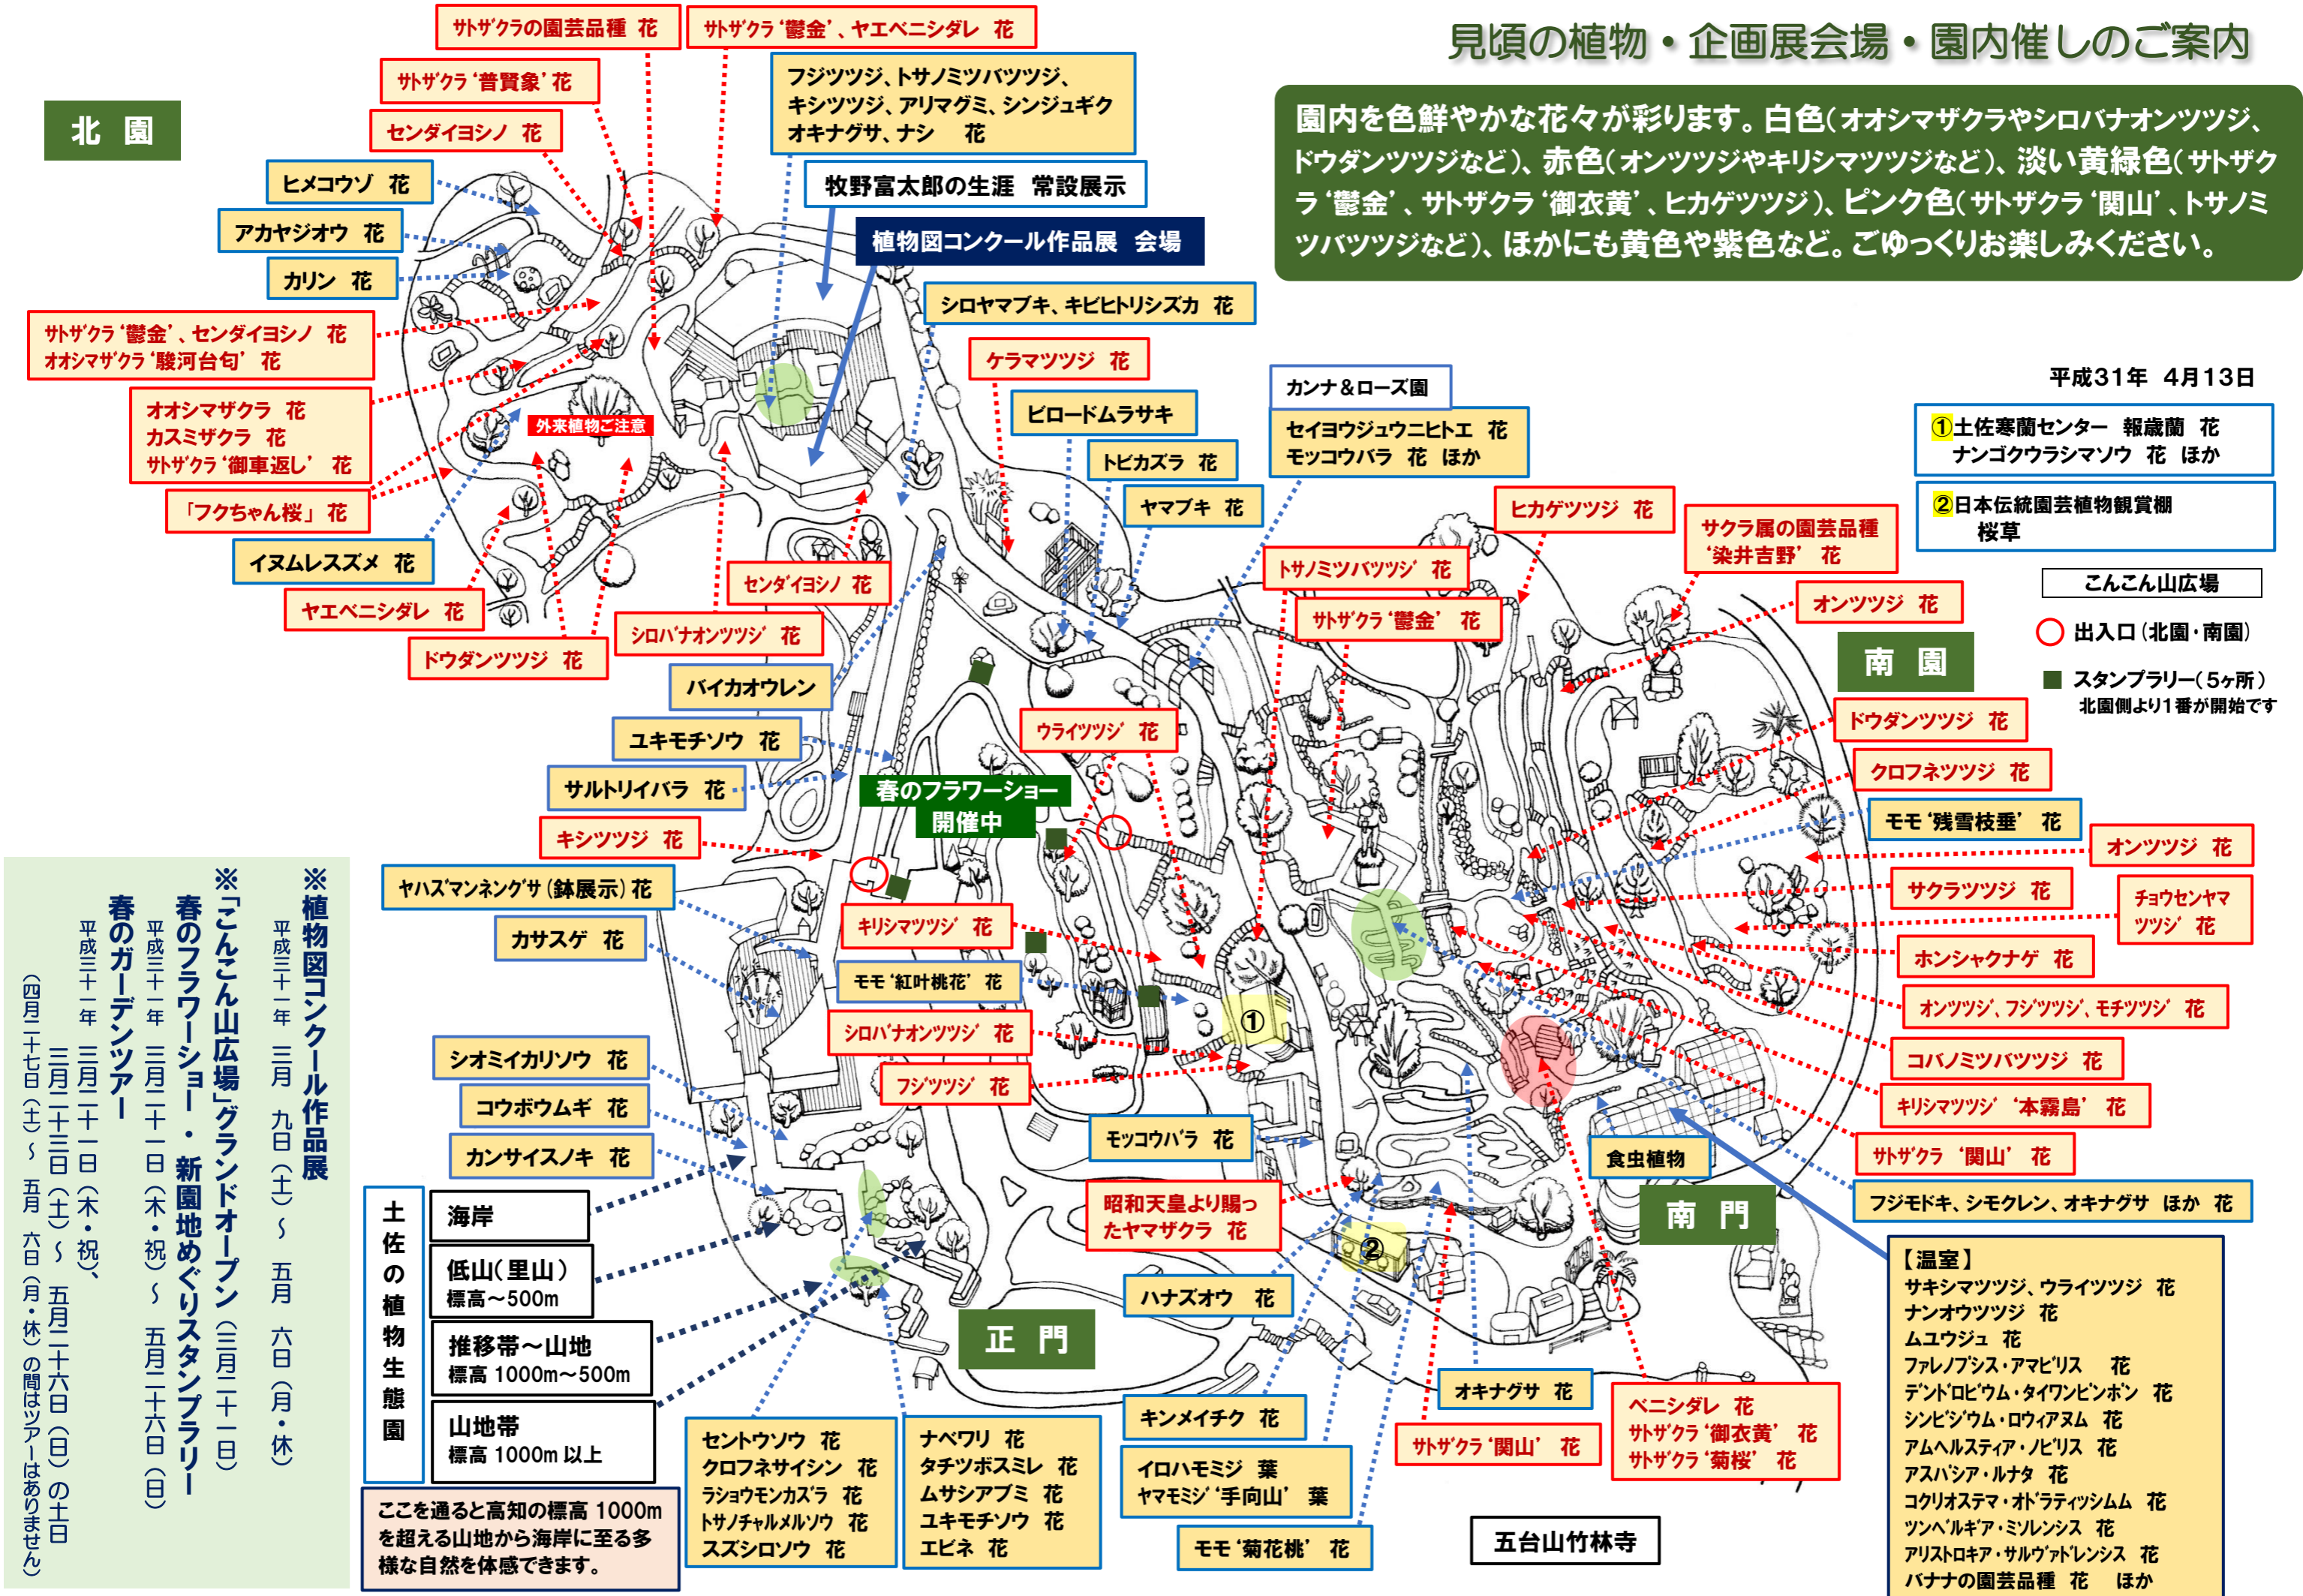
見頃の植物・企画展会場・園内催しのご案内

園内を色鮮やかな花々が彩ります。白色(オオシマザクラやシロバナオンツツジ、ドウダンツツジなど)、赤色(オンツツジやキリシマツツジなど)、淡い黄緑色(サトザクラ'鬱金'、サトザクラ'御衣黄'、ヒカゲツツジ)、ピンク色(サトザクラ'関山'、トサノミツバツツジなど)、ほかにも黄色や紫色など。ごゆっくりお楽しみください。

北園

サトザクラの園芸品種 花
サトザクラ'鬱金'、ヤエベニシダレ 花
サトザクラ'普賢象' 花
センダイヨシノ 花
フジツツジ、トサノミツバツツジ、キシツツジ、アリマグミ、シンジュギク オキナグサ、ナシ 花
牧野富太郎の生涯 常設展示
植物図コンクール作品展 会場
ヒメコウゾ 花
アカヤジオウ 花
カリン 花
シロヤマブキ、キビヒトリシズカ 花
サトザクラ'鬱金'、センダイヨシノ 花
オオシマザクラ'駿河台匂' 花
ケラマツツジ 花
オオシマザクラ 花
カスミザクラ 花
サトザクラ'御車返し' 花
外来植物ご注意
ビロードムラサキ
カンナ&ローズ園
セイヨウジュウニヒトエ 花
モッコウバラ 花 ほか
トビカズラ 花
ヤマブキ 花
「フクちゃん桜」花
イヌムレスズメ 花
ヤエベニシダレ 花
ドウダンツツジ 花
センダイヨシノ 花
シロバナオンツツジ 花
ヒカゲツツジ 花
サクラ属の園芸品種 '染井吉野' 花
トサノミツバツツジ 花
サトザクラ'鬱金' 花
オンツツジ 花
バイカオウレン
ユキモチソウ 花
ウライツツジ 花
南園
ドウダンツツジ 花
サルトリイバラ 花
春のフラワーショー 開催中
クロフネツツジ 花
モモ'残雪枝垂' 花
キシツツジ 花
オンツツジ 花
ヤハズマンネングサ(鉢展示)花
サクラツツジ 花
チョウセンヤマツツジ 花
キリシマツツジ 花
カサスゲ 花
ホンシャクナゲ 花
モモ'紅叶桃花' 花
オンツツジ、フジツツジ、モチツツジ 花
シロバナオンツツジ 花
シオミイカリソウ 花
コバノミツバツツジ 花
フジツツジ 花
キリシマツツジ '本霧島' 花
コウボウムギ 花
カンサイスノキ 花
モッコウバラ 花
食虫植物
サトザクラ '関山' 花
昭和天皇より賜ったヤマザクラ 花
南門
フジモドキ、シモクレン、オキナグサ ほか 花

平成31年 4月13日
①土佐寒蘭センター 報歳蘭 花 ナンゴクウラシマソウ 花 ほか
②日本伝統園芸植物観賞棚 桜草
こんこん山広場
出入口(北園・南園)
スタンプラリー(5ヶ所) 北園側より1番が開始です

※植物図コンクール作品展 平成三十一年 三月 九日(土)~ 五月 六日(月・休)
※「こんこん山広場」グランドオープン(三月二十一日)
春のフラワーショー・新園地めぐりスタンプラリー 平成三十一年 三月二十一日(木・祝)~ 五月二十六日(日)
春のガーデンツアー 平成三十一年 三月二十一日(木・祝)、三月二十三日(土)~ 五月二十六日(日)の土日 (四月二十七日(土)~ 五月 六日(月・休)の間はツアーはありません)

土佐の植物生態園
海岸
低山(里山) 標高~500m
推移帯~山地 標高 1000m~500m
山地帯 標高 1000m 以上
ここを通ると高知の標高 1000m を超える山地から海岸に至る多様な自然を体感できます。

正門
ハナズオウ 花
センドウソウ 花
クロフネサイシン 花
ラショウモンカズラ 花
トサノチャルメルソウ 花
スズシロソウ 花
ナベワリ 花
タチツボスミレ 花
ムサシアブミ 花
ユキモチソウ 花
エビネ 花
キンメイチク 花
イロハモミジ 葉
ヤマモミジ'手向山' 葉
モモ'菊花桃' 花
オキナグサ 花
サトザクラ'関山' 花
ベニシダレ 花
サトザクラ'御衣黄' 花
サトザクラ'菊桜' 花
五台山竹林寺

【温室】
サキシマツツジ、ウライツツジ 花
ナンオウツツジ 花
ムユウジュ 花
ファレノプシス・アマビリス 花
デンドロビウム・タイワンビンボン 花
シンビジウム・ロウィアヌム 花
アムヘルスティア・ノビリス 花
アスパシア・ルナタ 花
コクリオステマ・オドラティッシムム 花
ツンベルギア・ミソレンシス 花
アリストロキア・サルヴァドレンシス 花
バナナの園芸品種 花 ほか